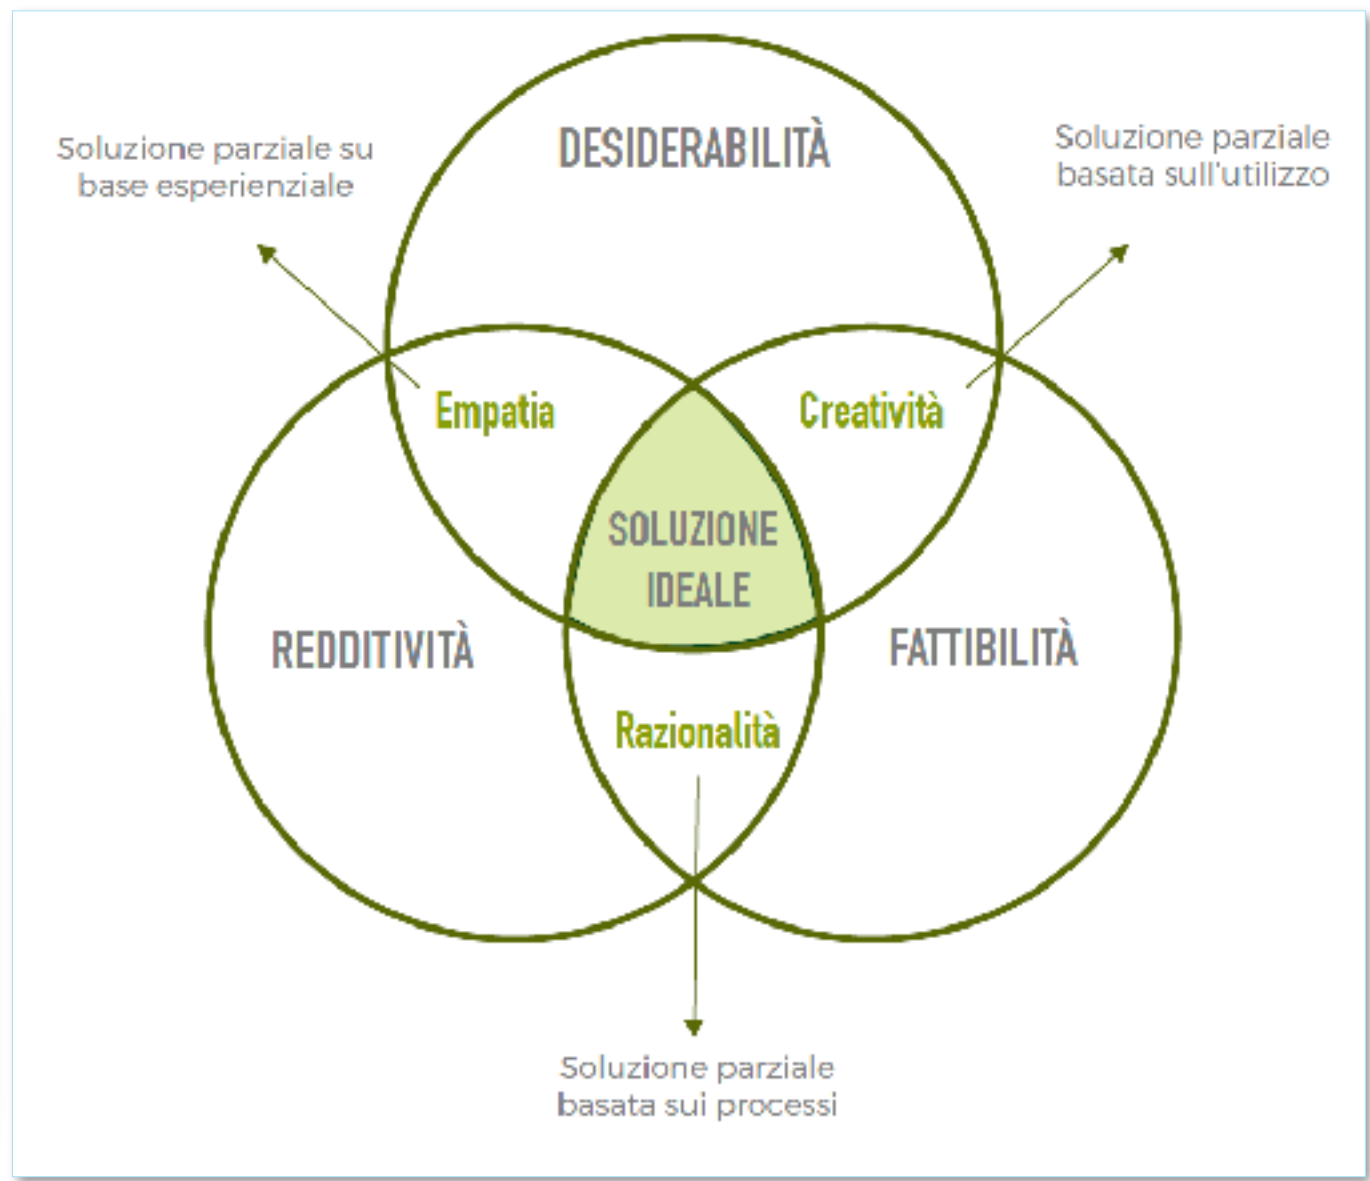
Soluzione parziale su base esperienziale

DESIDERABILITÀ

Soluzione parziale basata sull'utilizzo

Empatia

Creatività

SOLUZIONE IDEALE

REDDITIVITÀ

FATTIBILITÀ

Razionalità

Soluzione parziale basata sui processi